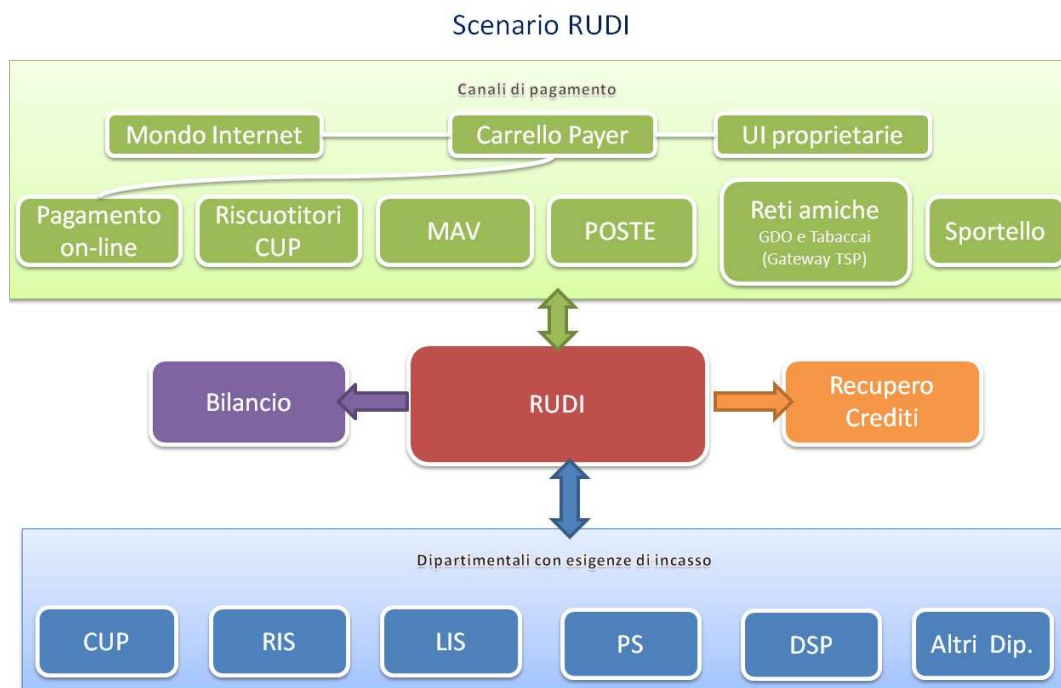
Scenario RUDI

Canali di pagamento

Mondo Internet

Carrello Payer

UI proprietarie

Pagamento on-line

Riscuotitori CUP

MAV

POSTE

Reti amiche
GDO e Tabaccai (Gateway TSP)

Sportello

Bilancio

RUDI

Recupero Crediti

Dipartimentali con esigenze di incasso

CUP

RIS

LIS

PS

DSP

Altri Dip.